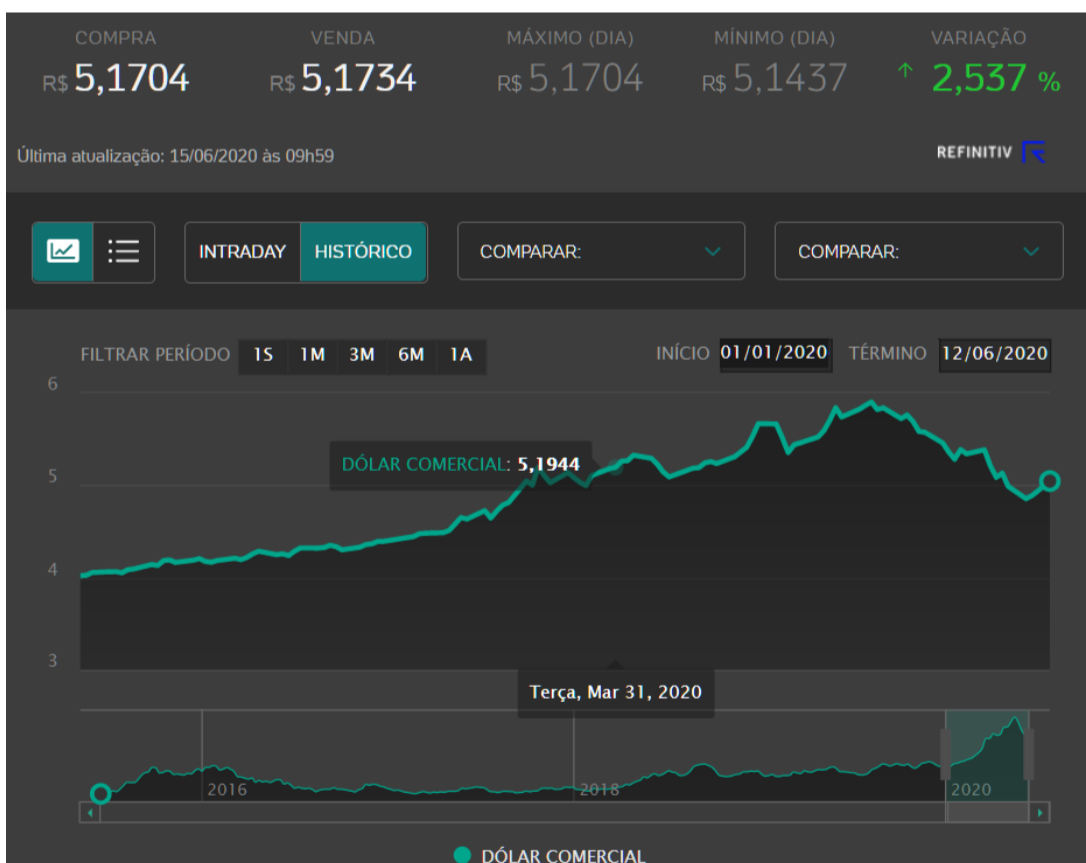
COMPRA
R$ 5,1704

VENDA
R$ 5,1734

MÁXIMO (DIA)
R$ 5,1704

MÍNIMO (DIA)
R$ 5,1437

VARIAÇÃO
↑ 2,537 %

Última atualização: 15/06/2020 às 09h59

REFINITIV

INTRADAY HISTÓRICO

COMPARAR:

COMPARAR:

FILTRAR PERÍODO 1S 1M 3M 6M 1A

INÍCIO 01/01/2020 TÉRMINO 12/06/2020

6
5
4
3

DÓLAR COMERCIAL: 5,1944

Terça, Mar 31, 2020

2016
2018
2020

DÓLAR COMERCIAL